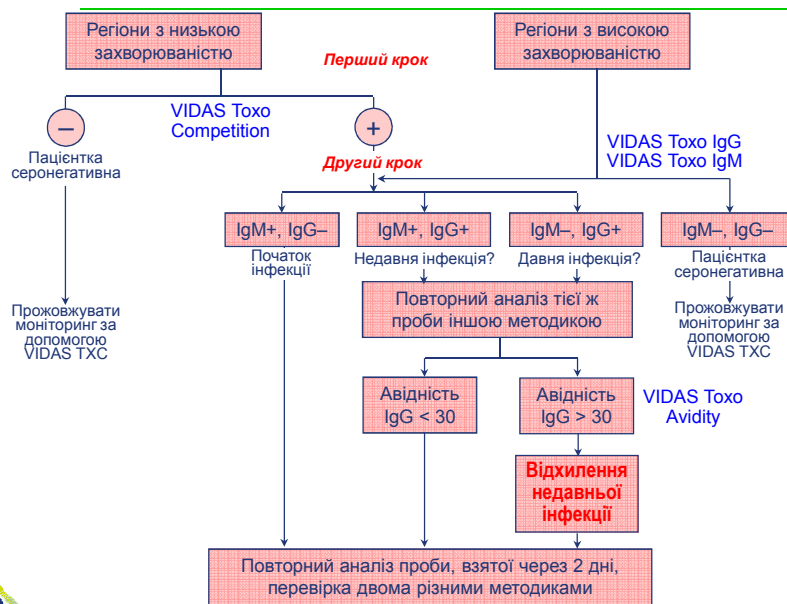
Регіони з низькою захворюваністю

Регіони з високою захворюваністю

Перший крок

VIDAS Toxo Competition

–

+

Пацієнтка серонегативна

VIDAS Toxo IgG
VIDAS Toxo IgM

Другий крок

IgM+, IgG–

IgM+, IgG+

IgM–, IgG+

IgM–, IgG–

Початок інфекції

Недавня інфекція?

Давня інфекція?

Пацієнтка серонегативна

Проживувати моніторинг за допомогою VIDAS TXC

Повторний аналіз тієї ж проби іншою методикою

Проживувати моніторинг за допомогою VIDAS TXC

Авідність IgG < 30

Авідність IgG > 30

VIDAS Toxo Avidity

Відхилення недавньої інфекції

Повторний аналіз проби, взятої через 2 дні, перевірка двома різними методиками